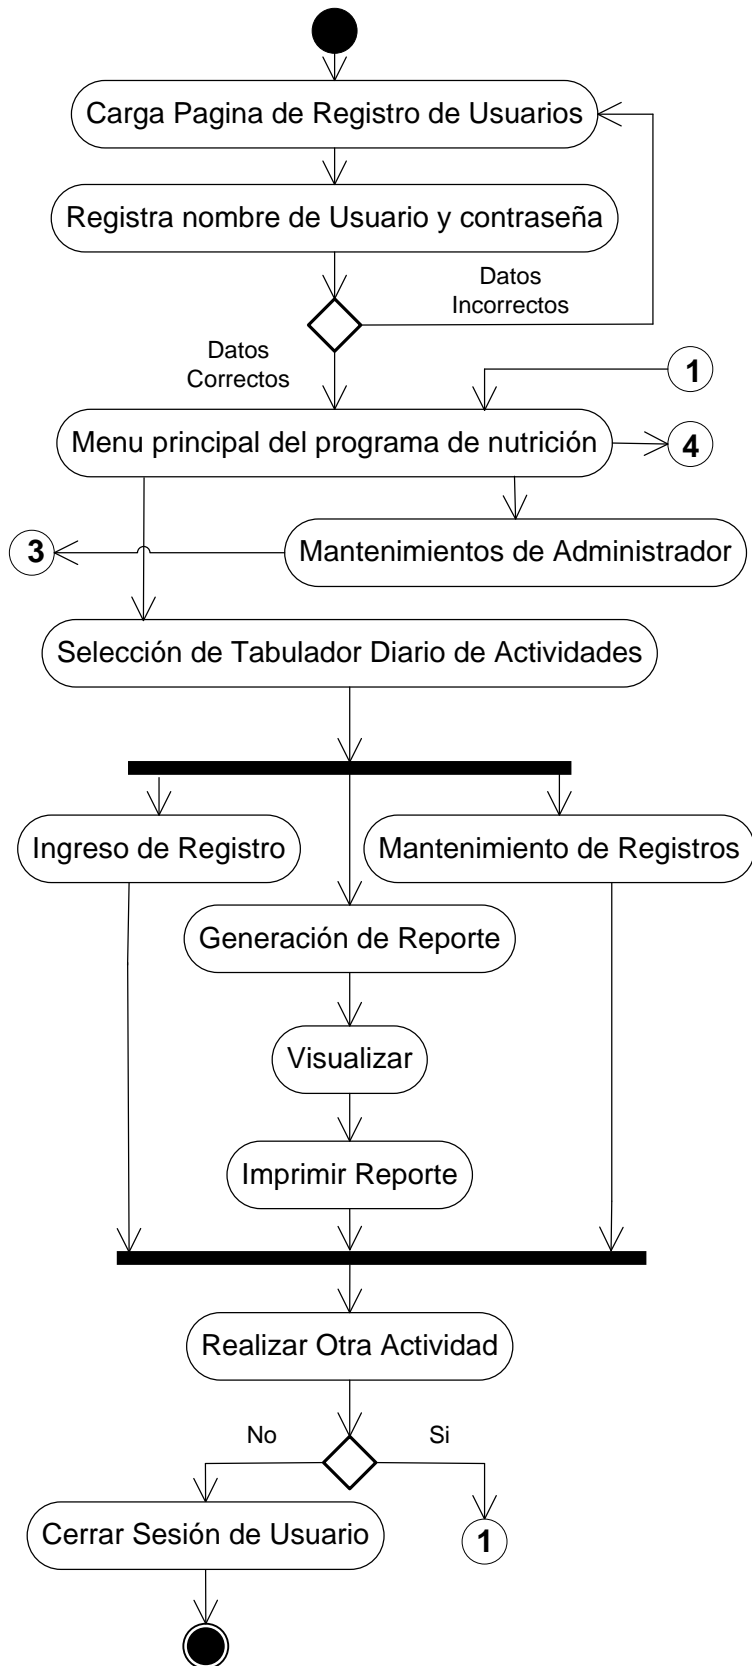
Carga Pagina de Registro de Usuarios

Registra nombre de Usuario y contraseña

Datos Incorrectos

Datos Correctos

1

Menu principal del programa de nutrición

4

3

Mantenimientos de Administrador

Selección de Tabulador Diario de Actividades

Ingreso de Registro

Mantenimiento de Registros

Generación de Reporte

Visualizar

Imprimir Reporte

Realizar Otra Actividad

No

Si

Cerrar Sesión de Usuario

1